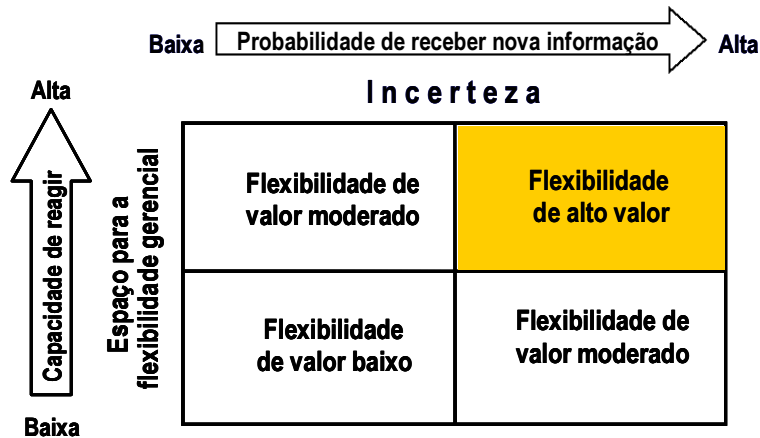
Baixa Probabilidade de receber nova informação Alta

Incerteza

Alta

Capacidade de reagir

Baixa

Espaço para a flexibilidade gerencial

| Flexibilidade de valor moderado | Flexibilidade de alto valor |
|---|---|
| Flexibilidade de valor baixo | Flexibilidade de valor moderado |